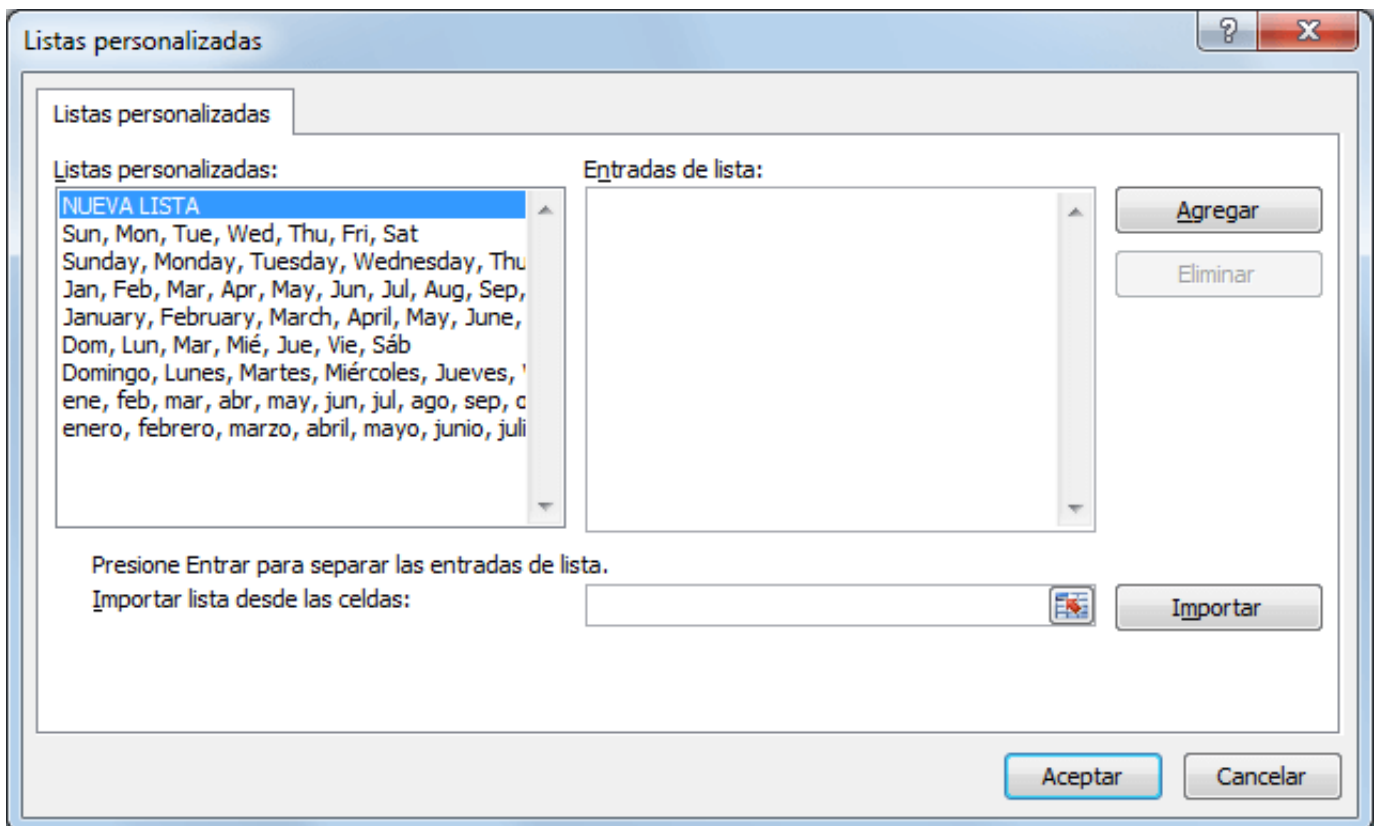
Listas personalizadas

?
X

Listas personalizadas

Listas personalizadas:

NUEVA LISTA
Sun, Mon, Tue, Wed, Thu, Fri, Sat
Sunday, Monday, Tuesday, Wednesday, Thu
Jan, Feb, Mar, Apr, May, Jun, Jul, Aug, Sep,
January, February, March, April, May, June,
Dom, Lun, Mar, Mié, Jue, Vie, Sáb
Domingo, Lunes, Martes, Miércoles, Jueves, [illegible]
ene, feb, mar, abr, may, jun, jul, ago, sep, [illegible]
enero, febrero, marzo, abril, mayo, junio, juli

Entradas de lista:

Agregar

Eliminar

Presione Entrar para separar las entradas de lista.

Importar lista desde las celdas:

Importar

Aceptar

Cancelar